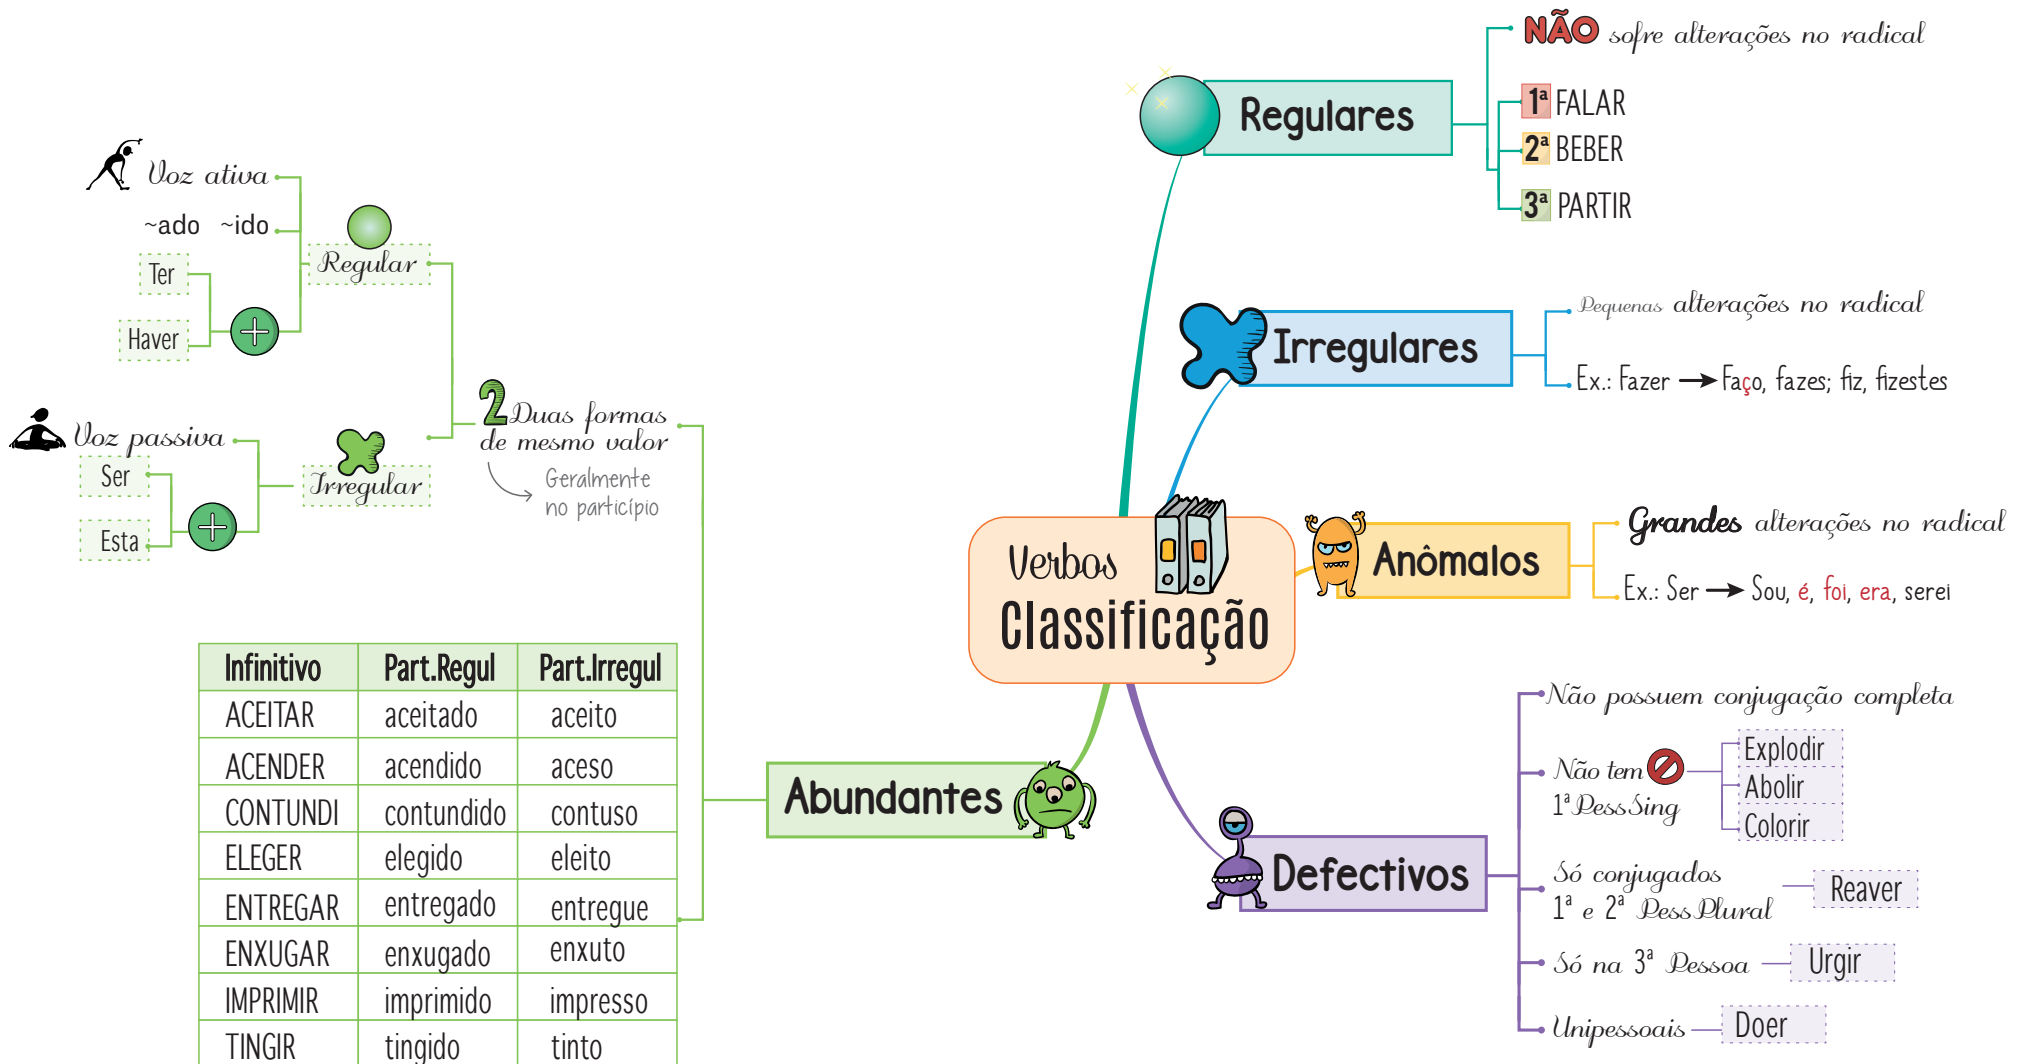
Verbos
Classificação

Regulares
NÃO sofre alterações no radical
1ª FALAR
2ª BEBER
3ª PARTIR

Irregulares
Pequenas alterações no radical
Ex.: Fazer → Faço, fazes; fiz, fizestes

Anômalos
Grandes alterações no radical
Ex.: Ser → Sou, é, foi, era, serei

Defectivos
Não possuem conjugação completa
Não tem 1ª Pess.Sing
Explodir
Abolir
Colorir
Só conjugados 1ª e 2ª Pess.Plural
Reaver
Só na 3ª Pessoa
Urgir
Unipessoais
Doer

Abundantes
2 Duas formas de mesmo valor
Geralmente no particípio

Regular
Voz ativa
~ado ~ido
Ter
Haver

Irregular
Voz passiva
Ser
Esta

| Infinitivo | Part.Regul | Part.Irregul |
|---|---|---|
| ACEITAR | aceitado | aceito |
| ACENDER | acendido | aceso |
| CONTUNDI | contundido | contuso |
| ELEGER | elegido | eleito |
| ENTREGAR | entregado | entregue |
| ENXUGAR | enxugado | enxuto |
| IMPRIMIR | imprimido | impresso |
| TINGIR | tingido | tinto |